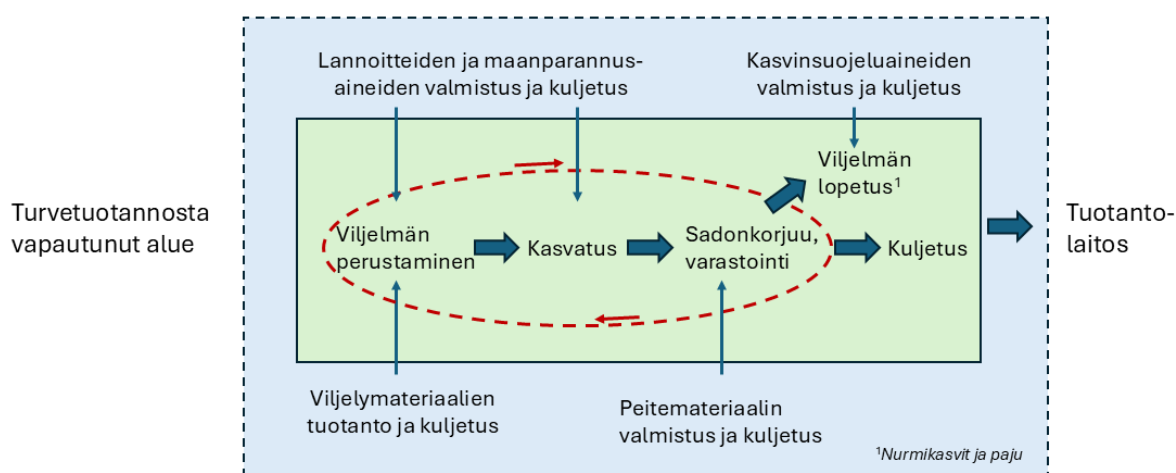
Turvetuotannosta vapautunut alue

Lannoitteiden ja maanparannusaineiden valmistus ja kuljetus

Kasvinsuojeluaineiden valmistus ja kuljetus

Viljelmän lopetus$^1$

Viljelmän perustaminen

Kasvatus

Sadonkorjuu, varastointi

Kuljetus

Tuotantolaitos

Viljelymateriaalien tuotanto ja kuljetus

Peitemateriaalin valmistus ja kuljetus

$^1$Nurmikasvit ja paju